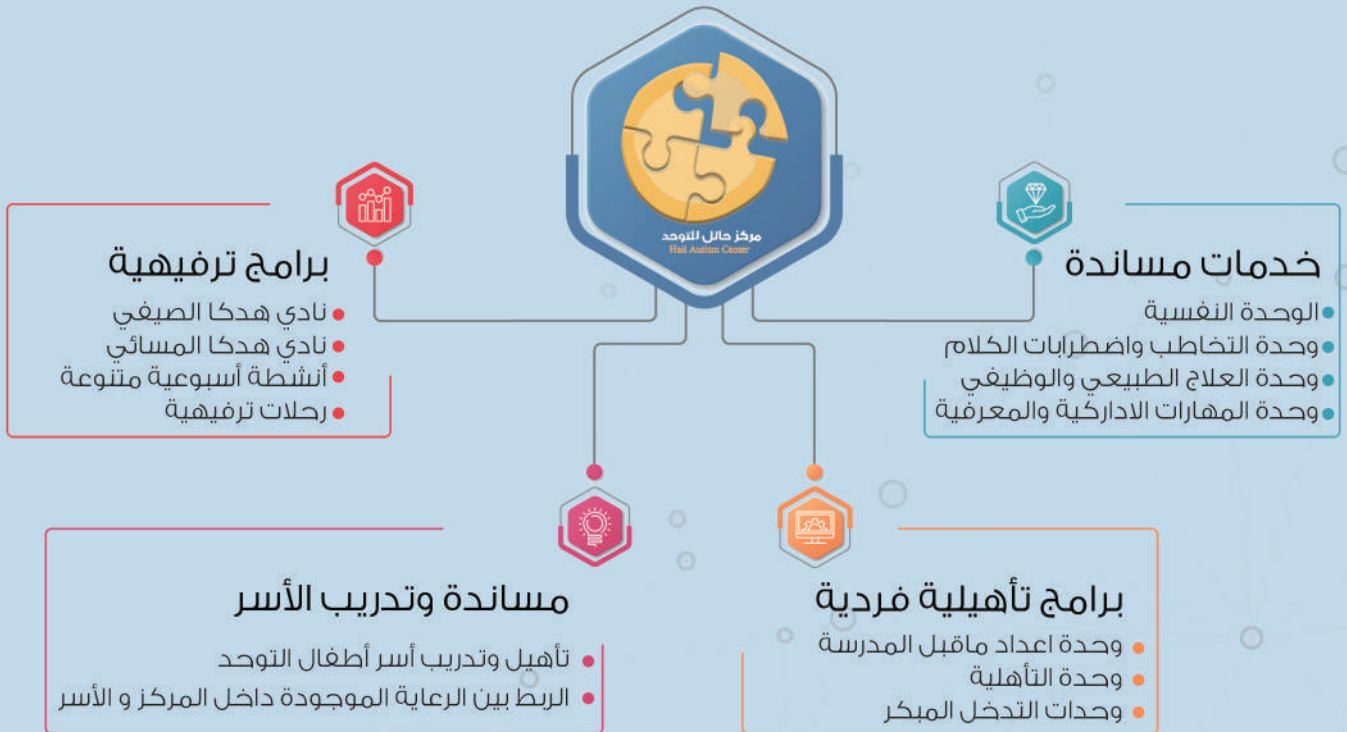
مركز حائل للتوحد
Hail Autism Center

خدمات مساندة
الوحدة النفسية
وحدة التخاطب واضطرابات الكلام
وحدة العلاج الطبيعي والوظيفي
وحدة المهارات الاداركية والمعرفية

برامج ترفيهية
نادي هدكا الصيفي
نادي هدكا المسائي
أنشطة أسبوعية متنوعة
رحلات ترفيهية

برامج تأهيلية فردية
وحدة اعداد ماقبل المدرسة
وحدة التأهلية
وحدات التدخل المبكر

مساندة وتدريب الأسر
تأهيل وتدريب أسر أطفال التوحد
الربط بين الرعاية الموجودة داخل المركز و الأسر